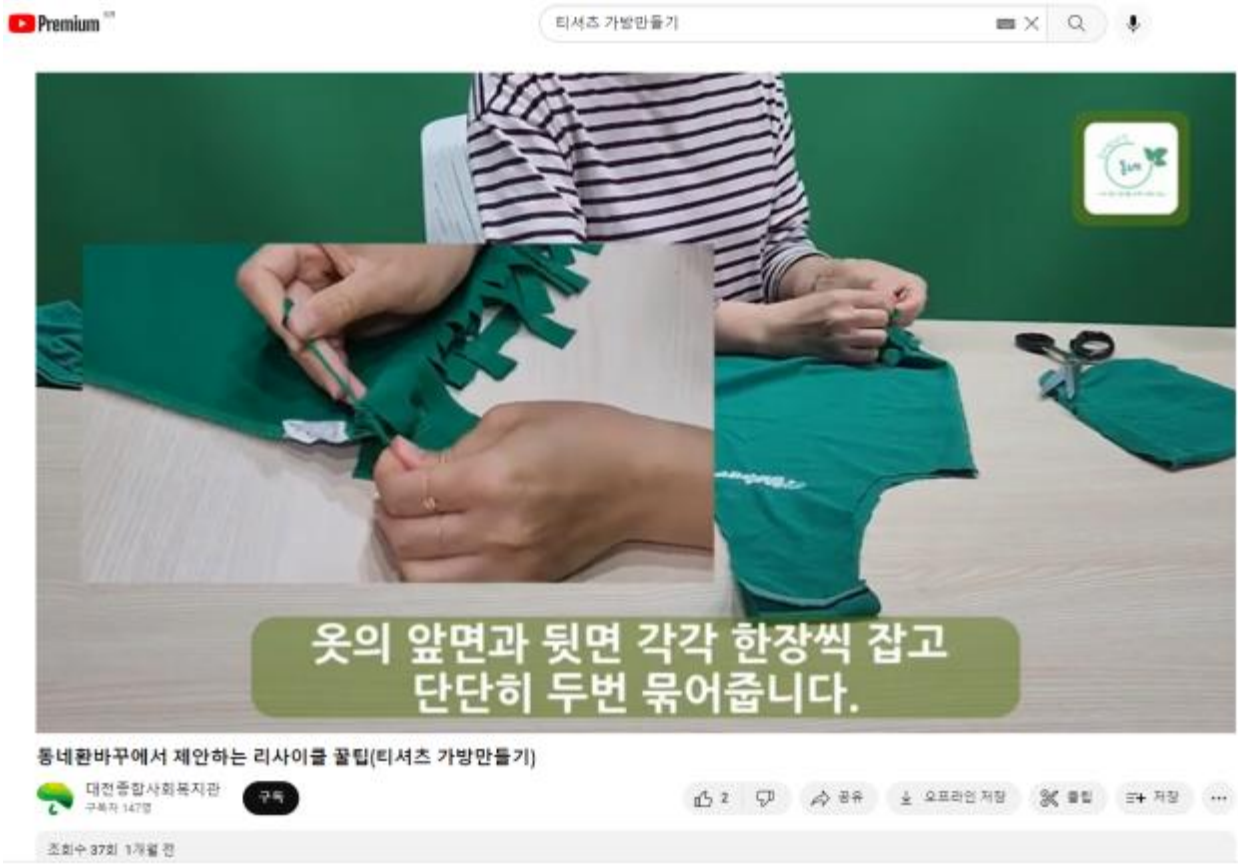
Premium KR

티셔츠 가방만들기

동네

옷의 앞면과 뒷면 각각 한장씩 잡고
단단히 두번 묶어줍니다.

동네환바꾸에서 제안하는 리사이클 꿀팁(티셔츠 가방만들기)

대전종합사회복지관
구독자 147명

구독

2

공유

오프라인 저장

클립

저장

...

조회수 37회 1개월 전